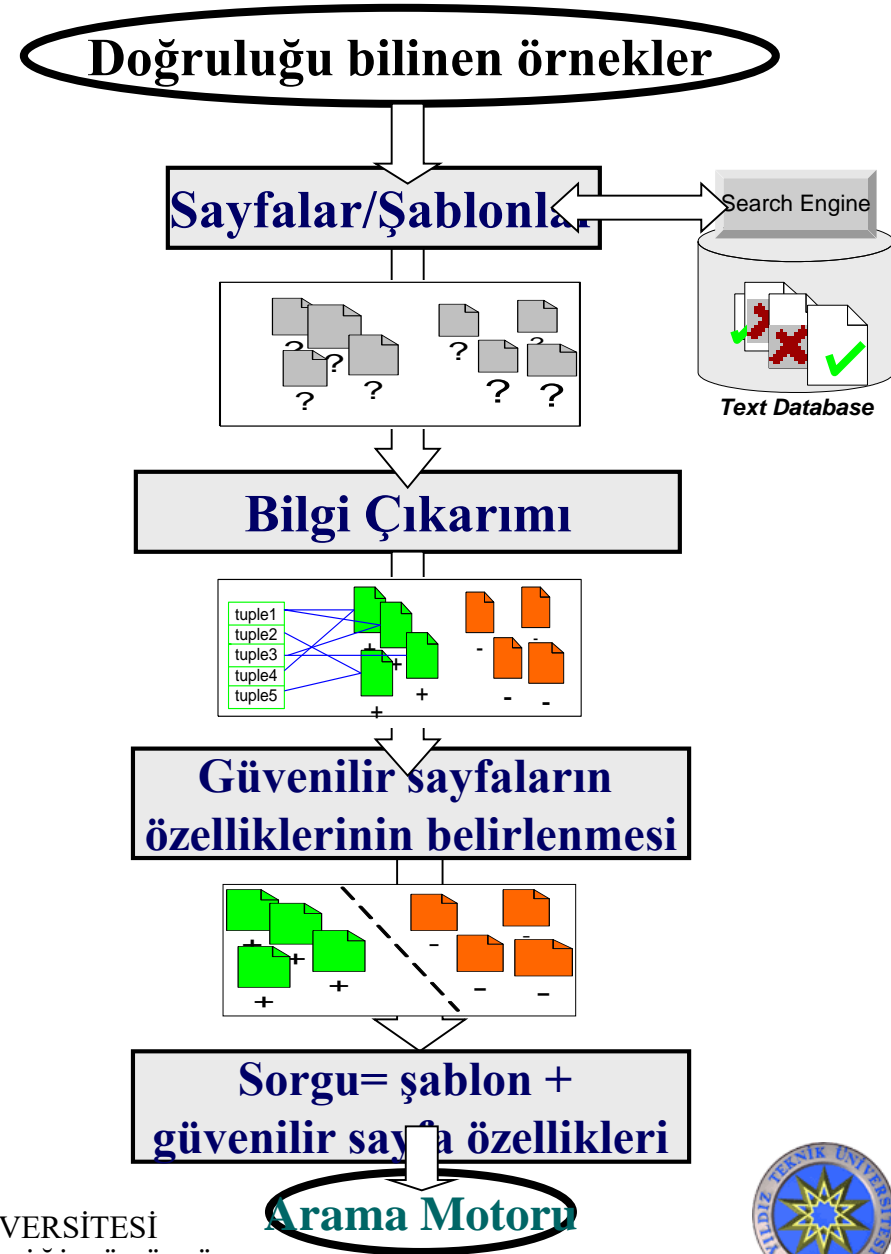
Doğruluğu bilinen örnekler

Sayfalar/Şablonlar

Search Engine

Text Database

? ? ? ? ? ? ? ?

Bilgi Çıkarımı

tuple1
tuple2
tuple3
tuple4
tuple5

+ + + +
- - - -

Güvenilir sayfaların özelliklerinin belirlenmesi

+ + + +
- - - -

Sorgu= şablon + güvenilir sayfa özellikleri

Arama Motoru

VERSİTESİ

YILDIZ TEKNİK ÜNİVERSİTESİ